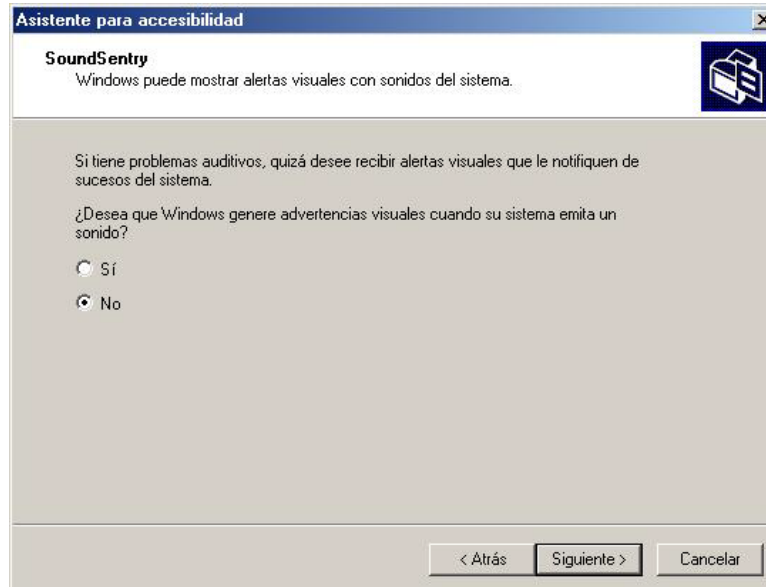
Asistente para accesibilidad

SoundSentry
Windows puede mostrar alertas visuales con sonidos del sistema.

Si tiene problemas auditivos, quizá desee recibir alertas visuales que le notifiquen de sucesos del sistema.

¿Desea que Windows genere advertencias visuales cuando su sistema emita un sonido?

Sí

No

< Atrás | Siguiente > | Cancelar